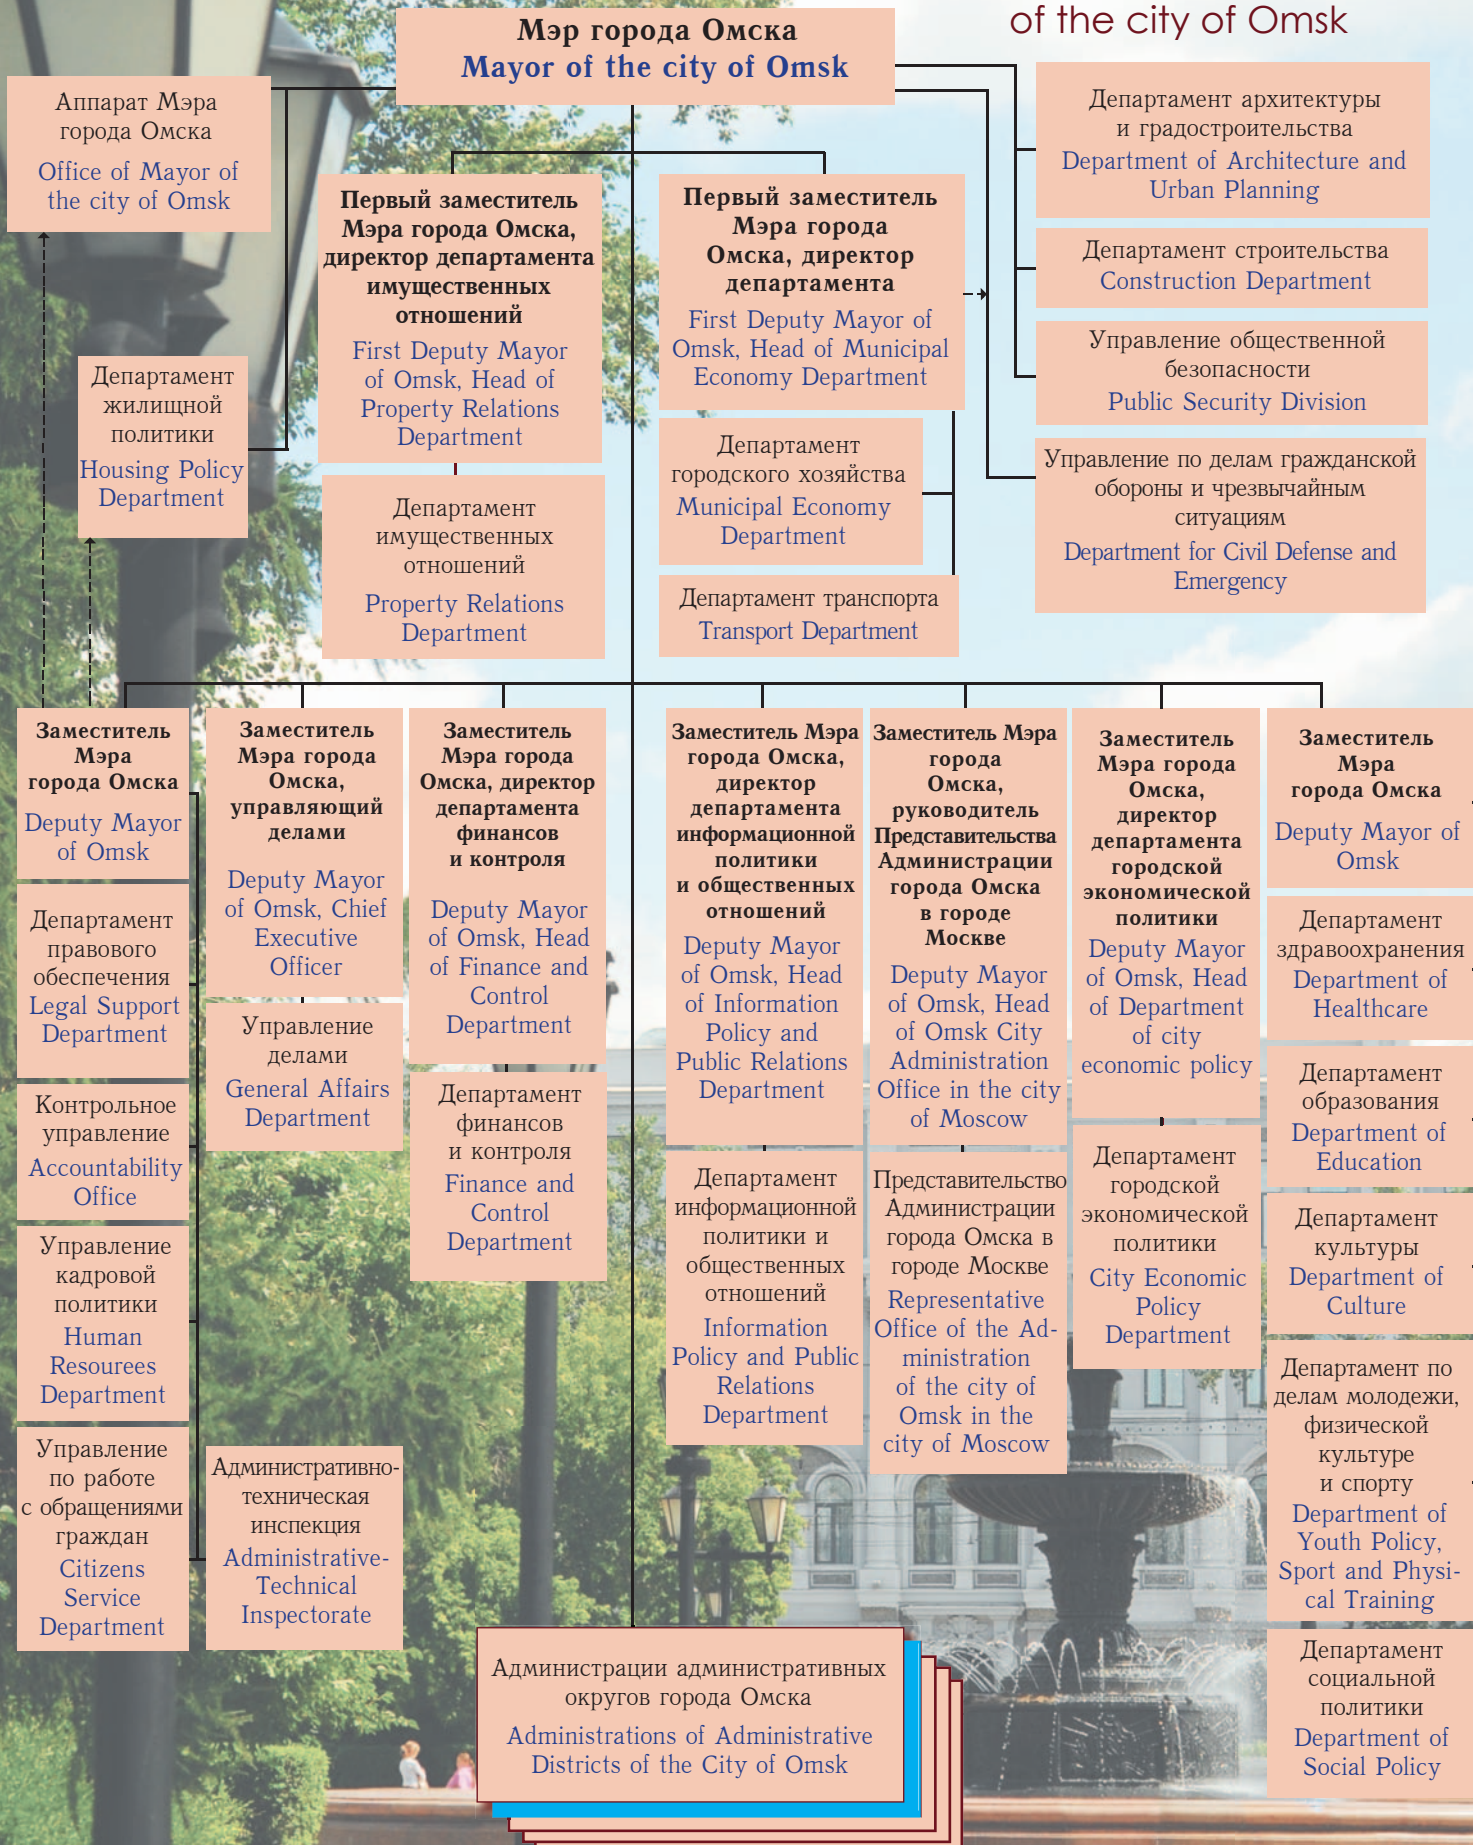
of the city of Omsk

Мэр города Омска
Mayor of the city of Omsk

Аппарат Мэра города Омска
Office of Mayor of the city of Omsk

Первый заместитель Мэра города Омска, директор департамента имущественных отношений
First Deputy Mayor of Omsk, Head of Property Relations Department

Первый заместитель Мэра города Омска, директор департамента
First Deputy Mayor of Omsk, Head of Municipal Economy Department

Департамент архитектуры и градостроительства
Department of Architecture and Urban Planning

Департамент строительства
Construction Department

Управление общественной безопасности
Public Security Division

Управление по делам гражданской обороны и чрезвычайным ситуациям
Department for Civil Defense and Emergency

Департамент жилищной политики
Housing Policy Department

Департамент имущественных отношений
Property Relations Department

Департамент городского хозяйства
Municipal Economy Department

Департамент транспорта
Transport Department

Заместитель Мэра города Омска
Deputy Mayor of Omsk

Департамент правового обеспечения
Legal Support Department

Контрольное управление
Accountability Office

Управление кадровой политики
Human Resourees Department

Управление по работе с обращениями граждан
Citizens Service Department

Заместитель Мэра города Омска, управляющий делами
Deputy Mayor of Omsk, Chief Executive Officer

Управление делами
General Affairs Department

Административно-техническая инспекция
Administrative-Technical Inspectorate

Заместитель Мэра города Омска, директор департамента финансов и контроля
Deputy Mayor of Omsk, Head of Finance and Control Department

Департамент финансов и контроля
Finance and Control Department

Заместитель Мэра города Омска, директор департамента информационной политики и общественных отношений
Deputy Mayor of Omsk, Head of Information Policy and Public Relations Department

Департамент информационной политики и общественных отношений
Information Policy and Public Relations Department

Заместитель Мэра города Омска, руководитель Представительства Администрации города Омска в городе Москве
Deputy Mayor of Omsk, Head of Omsk City Administration Office in the city of Moscow

Представительство Администрации города Омска в городе Москве
Representative Office of the Administration of the city of Omsk in the city of Moscow

Заместитель Мэра города Омска, директор департамента городской экономической политики
Deputy Mayor of Omsk, Head of Department of city economic policy

Департамент городской экономической политики
City Economic Policy Department

Заместитель Мэра города Омска
Deputy Mayor of Omsk

Департамент здравоохранения
Department of Healthcare

Департамент образования
Department of Education

Департамент культуры
Department of Culture

Департамент по делам молодежи, физической культуре и спорту
Department of Youth Policy, Sport and Physical Training

Департамент социальной политики
Department of Social Policy

Администрации административных округов города Омска
Administrations of Administrative Districts of the City of Omsk